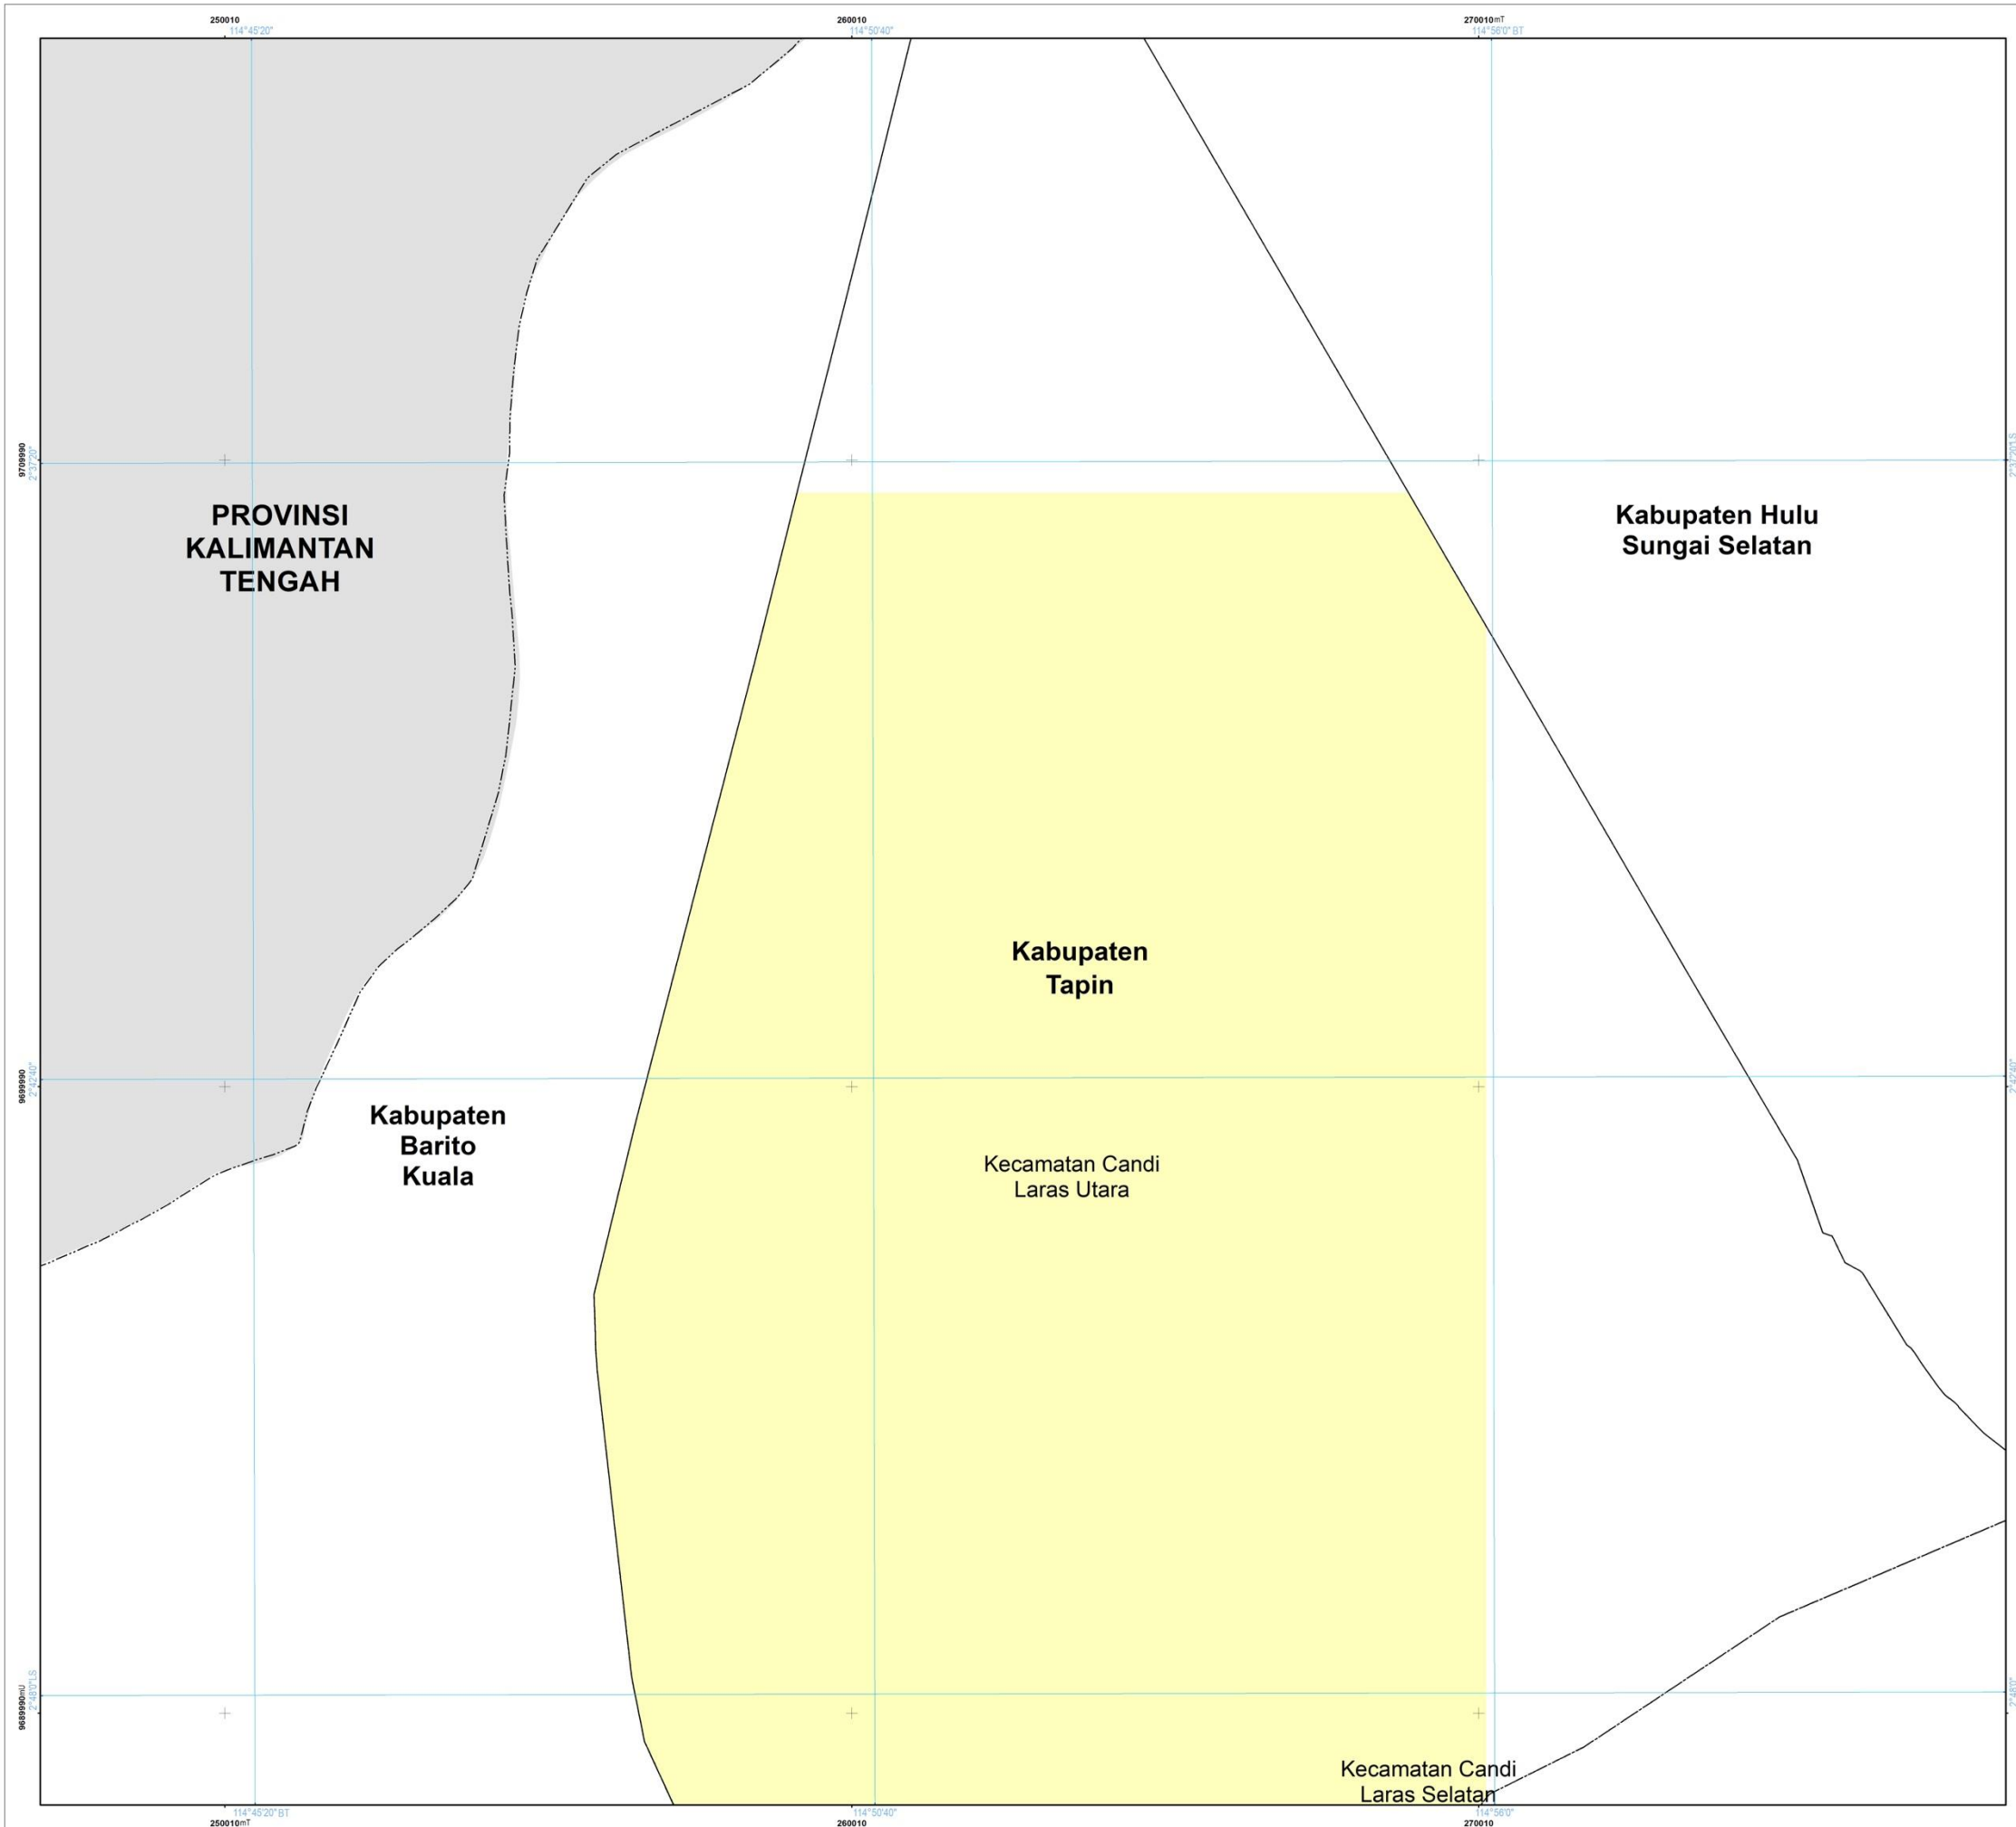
250010
114°45'20"
260010
114°50'40"
270010mT
114°56'0" BT

9709990
2°37'20"
2°37'20" LS

PROVINSI KALIMANTAN TENGAH

Kabupaten Hulu Sungai Selatan

Kabupaten Tapin

9699990
2°42'40"
2°42'40"

Kabupaten Barito Kuala

Kecamatan Candi Laras Utara

9689990mU
2°48'0" LS
2°48'0"

Kecamatan Candi Laras Selatan

114°45'20" BT
250010mT
114°50'40"
260010
114°56'0"
270010